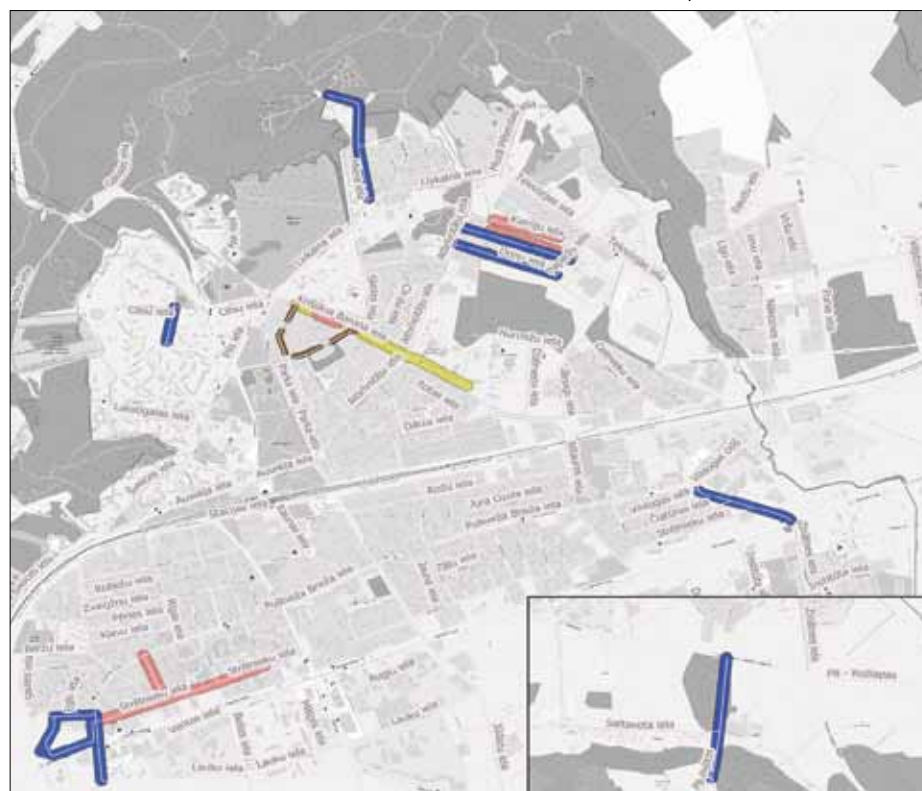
Lījuksalas iela
Pļavu iela
Dārzu iela
Ozolu iela
Tālavas iela
Vidus iela
Stacijas iela
Rožu iela
Aņa Gusta iela
Puškina Brieža iela
Čiekuru iela
Studentu iela
Zītu iela
Jāņa iela
Siltumnīcu iela
Pļavu iela
Zvaigžņu iela
Pērses iela
Kāpuu iela
Rīgas iela
Skolas iela
Lauku iela
Raiņa iela
Sakņu iela
Saltavota iela
PII - Rožlapas
Zīlīšu iela
Sēņu iela
Urtiņa iela
Lejas iela